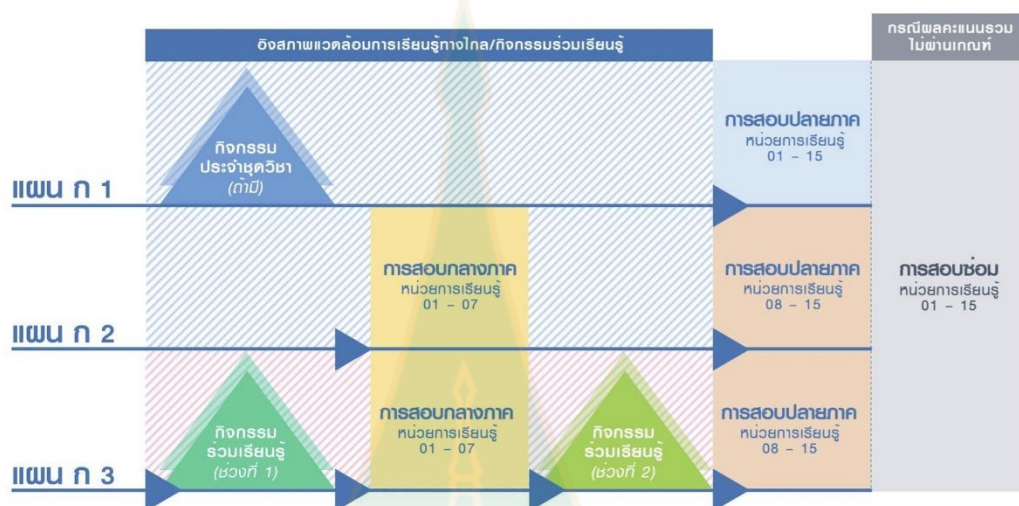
อิงสภาพแวดล้อมการเรียนรู้ทางไกล/กิจกรรมร่วมเรียนรู้

กรณีผลคะแนนรวมไม่ผ่านเกณฑ์

กิจกรรมประจำชุดวิชา (ถ้ามี)

การสอบปลายภาค หน่วยการเรียนรู้ 01 - 15

แผน ก 1

การสอบกลางภาค หน่วยการเรียนรู้ 01 - 07

การสอบปลายภาค หน่วยการเรียนรู้ 08 - 15

การสอบซ่อม หน่วยการเรียนรู้ 01 - 15

แผน ก 2

กิจกรรมร่วมเรียนรู้ (ช่วงที่ 1)

การสอบกลางภาค หน่วยการเรียนรู้ 01 - 07

กิจกรรมร่วมเรียนรู้ (ช่วงที่ 2)

การสอบปลายภาค หน่วยการเรียนรู้ 08 - 15

แผน ก 3